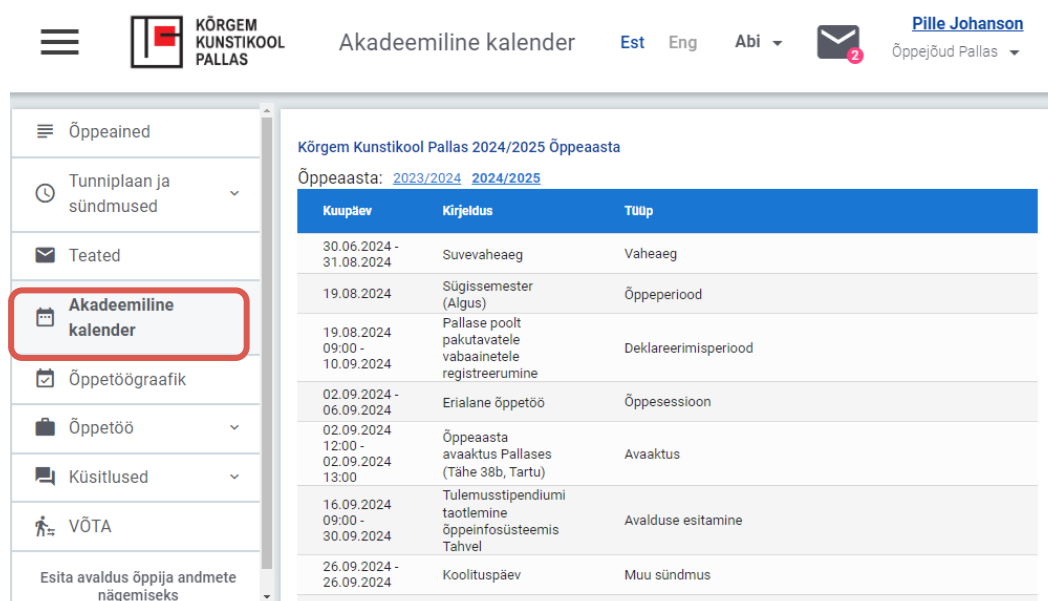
KÕRGEM KUNSTIKOOL PALLAS

Akadeemiline kalender

Est Eng Abi

2

Pille Johanson
Õppejõud Pallas

Õppeained

Tunniplaan ja sündmused

Teated

Akadeemiline kalender

Õppetöögraafik

Õppetöö

Küsitlused

VÕTA

Esita avaldus õppija andmete nägemiseks

Kõrgem Kunstikool Pallas 2024/2025 Õppeaasta

Õppeaasta: 2023/2024 2024/2025

| Kuupäev | Kirjeldus | Tüüp |
|---|---|---|
| 30.06.2024 - 31.08.2024 | Suvevaheaeg | Vaheaeg |
| 19.08.2024 | Sügissemester (Algus) | Õppeperiood |
| 19.08.2024 09:00 - 10.09.2024 | Pallase poolt pakutavatele vabaainetele registreerumine | Deklareerimisperiood |
| 02.09.2024 - 06.09.2024 | Erialane õppetöö | Õppesessioon |
| 02.09.2024 12:00 - 02.09.2024 13:00 | Õppeaasta avaaktus Pallases (Tähe 38b, Tartu) | Avaaktus |
| 16.09.2024 09:00 - 30.09.2024 | Tulemusstipendiumi taotlemine õppeinfosüsteemis Tahvel | Avalduse esitamine |
| 26.09.2024 - 26.09.2024 | Koolituspäev | Muu sündmus |